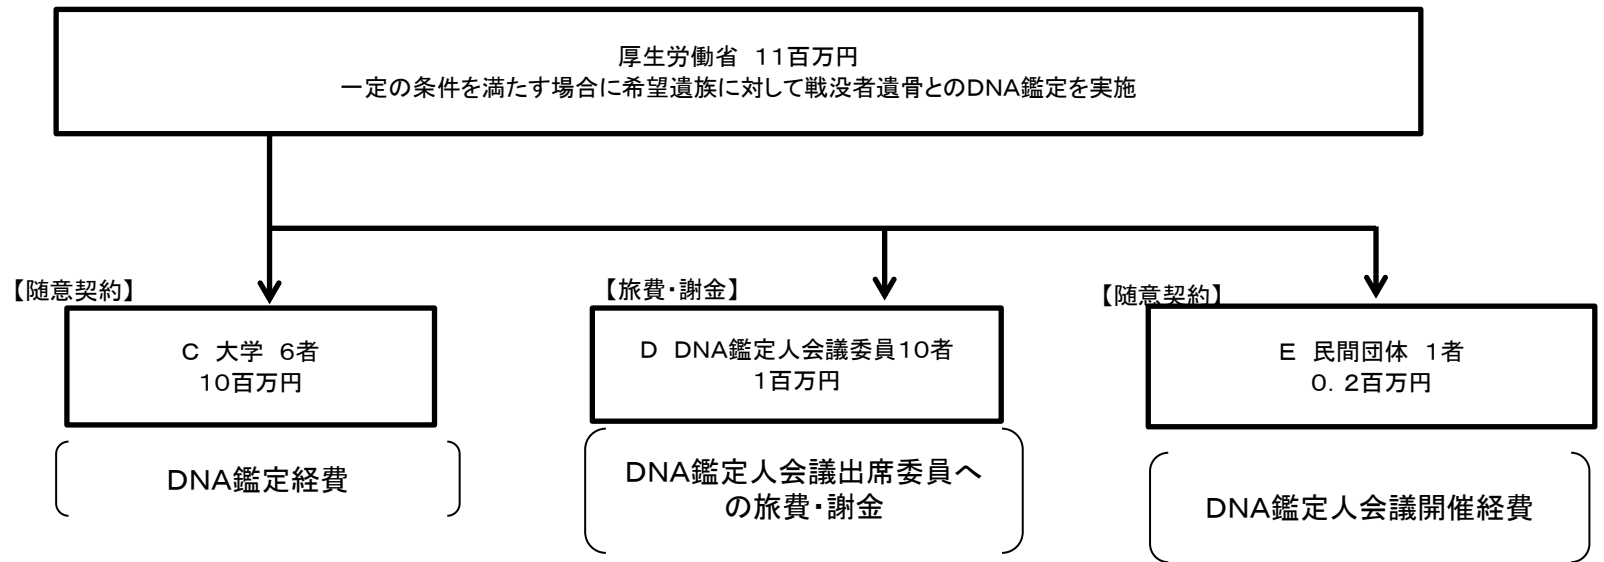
厚生労働省 11百万円
一定の条件を満たす場合に希望遺族に対して戦没者遺骨とのDNA鑑定を実施

【随意契約】
C 大学 6者
10百万円

DNA鑑定経費

【旅費・謝金】
D DNA鑑定人会議委員10者
1百万円

DNA鑑定人会議出席委員への旅費・謝金

【随意契約】
E 民間団体 1者
0．2百万円

DNA鑑定人会議開催経費